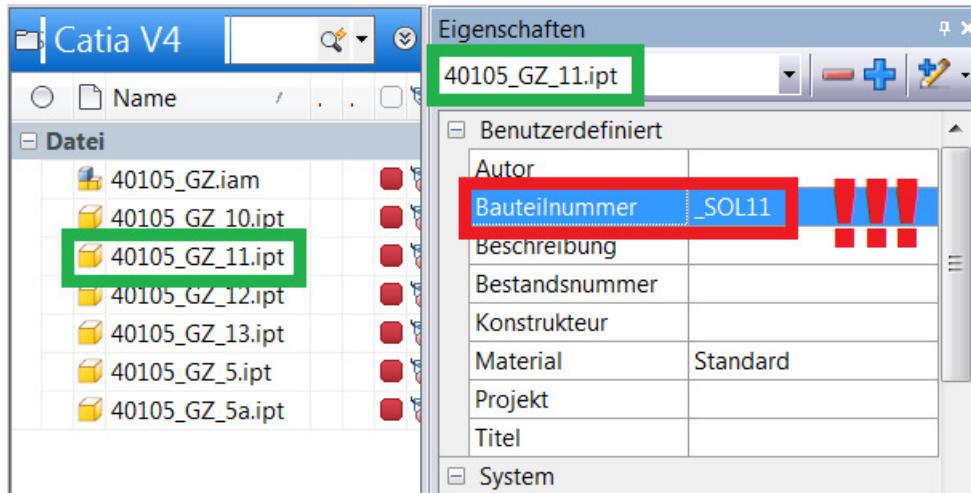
Catia V4

Name

Datei

40105_GZ.iam

40105_GZ_10.ipt

40105_GZ_11.ipt

40105_GZ_12.ipt

40105_GZ_13.ipt

40105_GZ_5.ipt

40105_GZ_5a.ipt

Eigenschaften

40105_GZ_11.ipt

Benutzerdefiniert

| | |
|---|---|
| Autor | |
| Bauteilnummer | _SOL11 |
| Beschreibung | |
| Bestandsnummer | |
| Konstrukteur | |
| Material | Standard |
| Projekt | |
| Titel | |

!!!

System